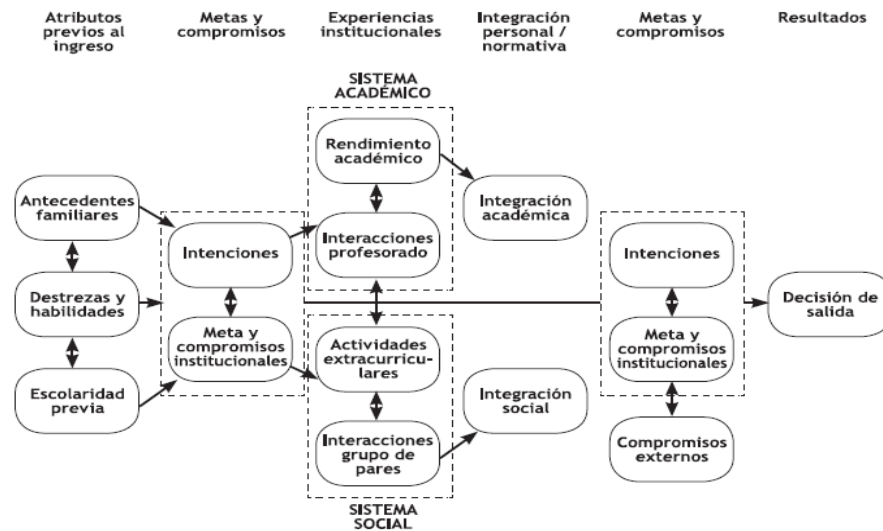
Atributos previos al ingreso

Metas y compromisos

Experiencias institucionales

Integración personal / normativa

Metas y compromisos

Resultados

SISTEMA ACADÉMICO

Rendimiento académico

Integración académica

Antecedentes familiares

Intenciones

Interacciones profesorado

Intenciones

Destrezas y habilidades

Decisión de salida

Meta y compromisos institucionales

Actividades extracurriculares

Meta y compromisos institucionales

Escolaridad previa

Integración social

Interacciones grupo de pares

Compromisos externos

SISTEMA SOCIAL